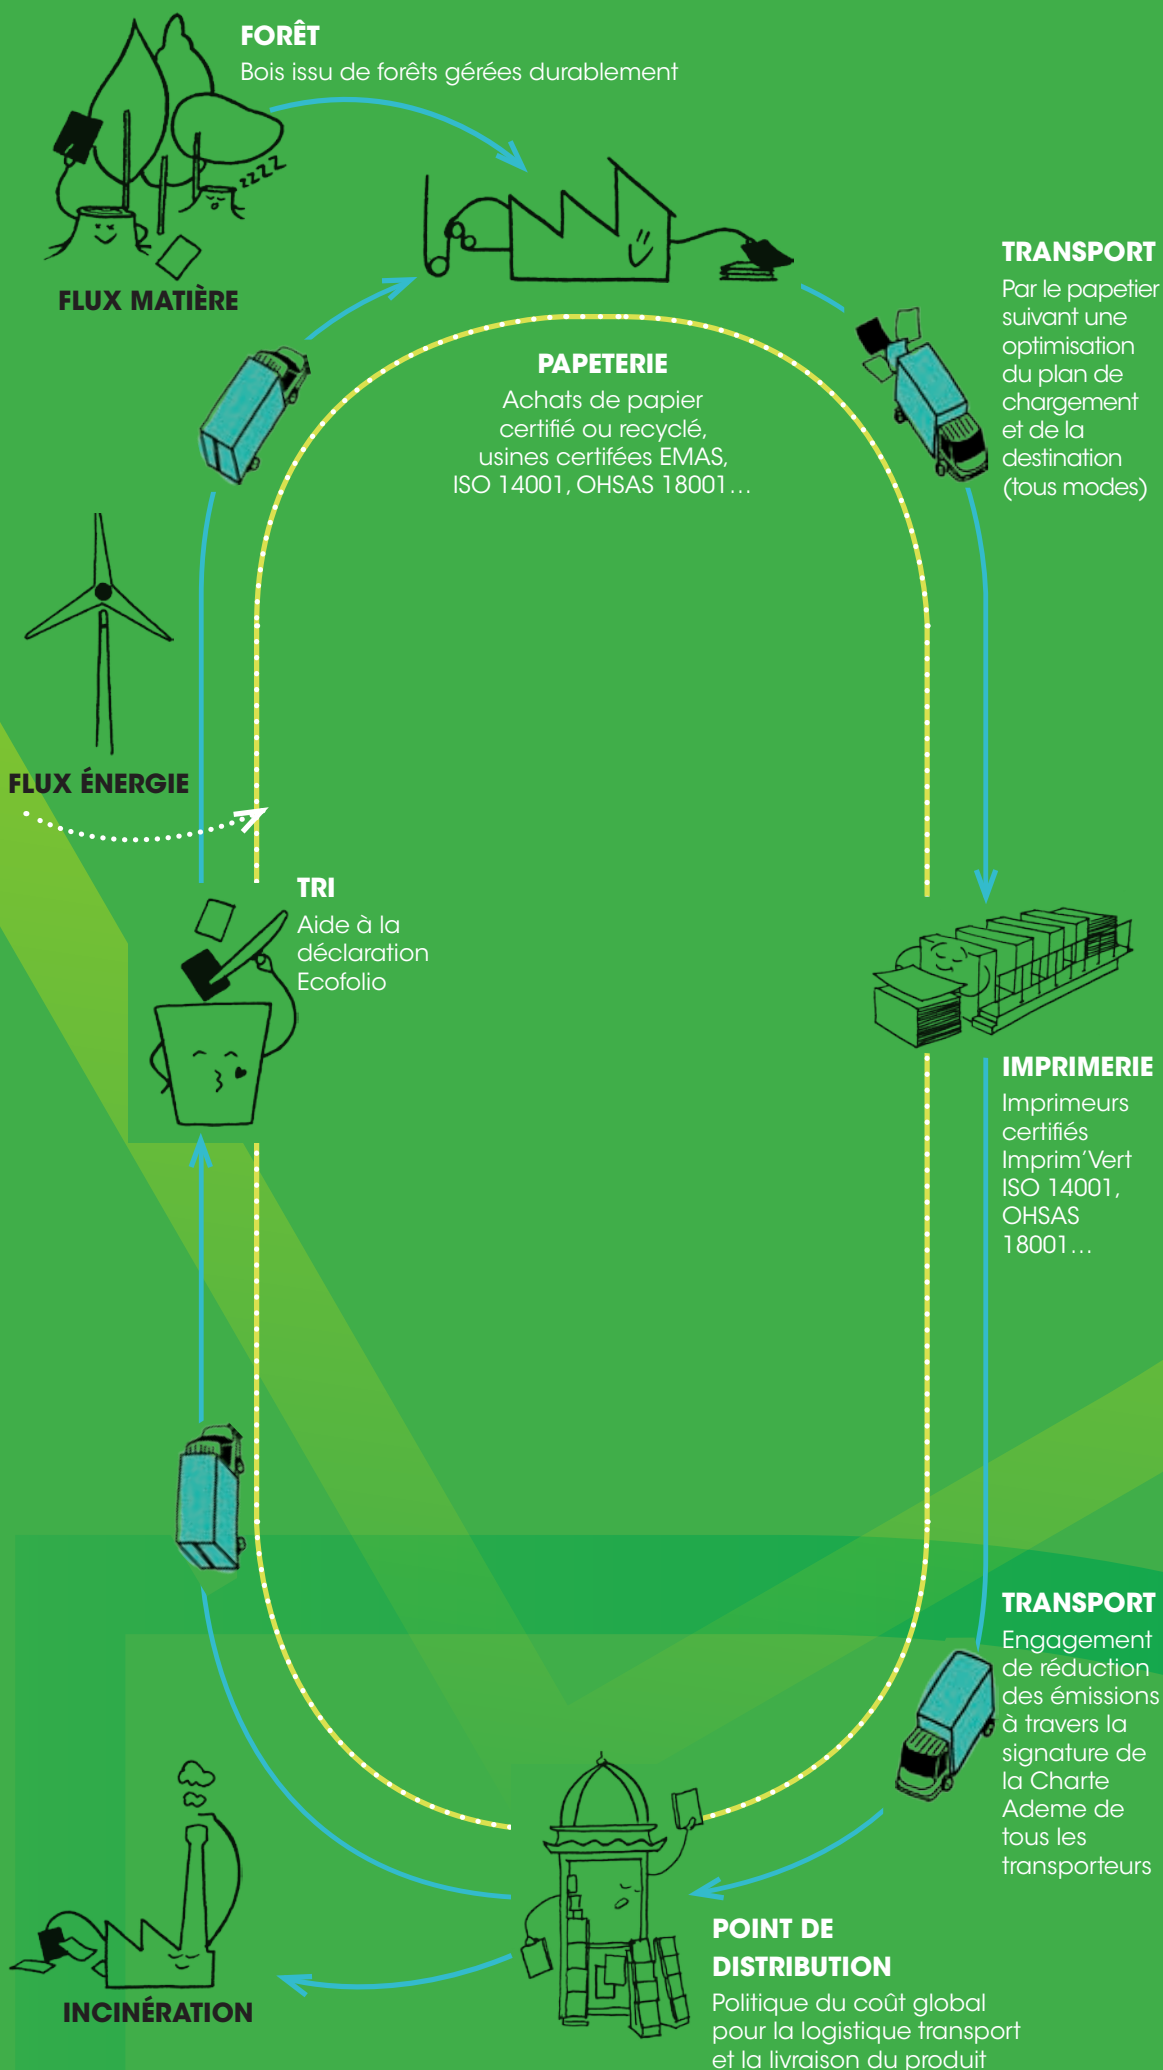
FORÊT
Bois issu de forêts gérées durablement

FLUX MATIÈRE

TRANSPORT
Par le papetier suivant une optimisation du plan de chargement et de la destination (tous modes)

PAPETERIE
Achats de papier certifié ou recyclé, usines certifées EMAS, ISO 14001, OHSAS 18001…

FLUX ÉNERGIE

TRI
Aide à la déclaration Ecofolio

IMPRIMERIE
Imprimeurs certifiés Imprim'Vert ISO 14001, OHSAS 18001…

TRANSPORT
Engagement de réduction des émissions à travers la signature de la Charte Ademe de tous les transporteurs

POINT DE DISTRIBUTION
Politique du coût global pour la logistique transport et la livraison du produit

INCINÉRATION